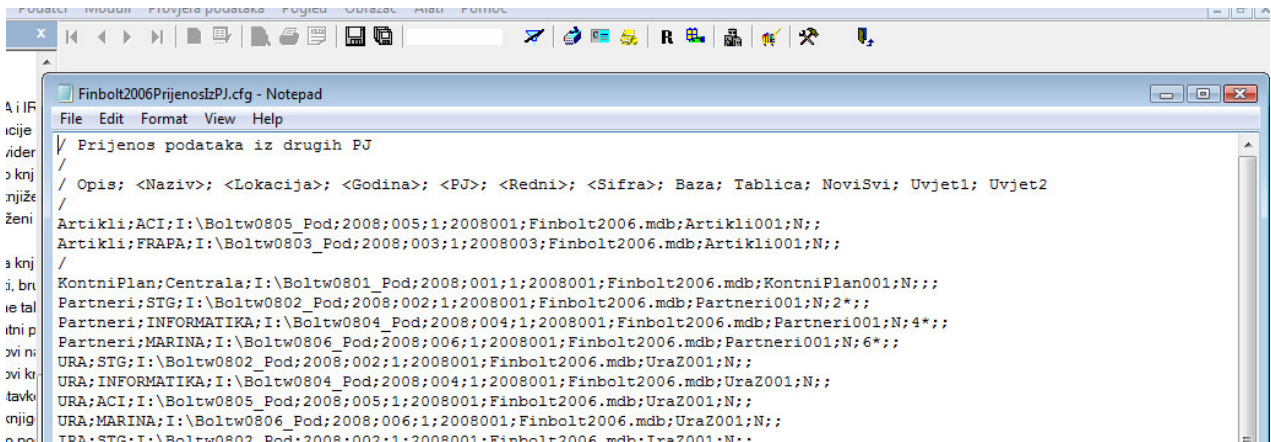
Podatci Modul Provjera podataka Pogled Obrazac Alati Pomoć

Finbolt2006PrijenosIzPJ.cfg - Notepad

File Edit Format View Help

/ Prijenos podataka iz drugih PJ
/
/ Opis; <Naziv>; <Lokacija>; <Godina>; <PJ>; <Redni>; <Sifra>; Baza; Tablica; NoviSvi; Uvjet1; Uvjet2
/
Artikli;ACI;I:\Boltw0805_Pod;2008;005;1;2008001;Finbolt2006.mdb;Artikli001;N;;
Artikli;FRAPA;I:\Boltw0803_Pod;2008;003;1;2008003;Finbolt2006.mdb;Artikli001;N;;
/
KontniPlan;Centrala;I:\Boltw0801_Pod;2008;001;1;2008001;Finbolt2006.mdb;KontniPlan001;N;;;
Partneri;STG;I:\Boltw0802_Pod;2008;002;1;2008001;Finbolt2006.mdb;Partneri001;N;2*;;
Partneri;INFORMATIKA;I:\Boltw0804_Pod;2008;004;1;2008001;Finbolt2006.mdb;Partneri001;N;4*;;
Partneri;MARINA;I:\Boltw0806_Pod;2008;006;1;2008001;Finbolt2006.mdb;Partneri001;N;6*;;
URA;STG;I:\Boltw0802_Pod;2008;002;1;2008001;Finbolt2006.mdb;UraZ001;N;;
URA;INFORMATIKA;I:\Boltw0804_Pod;2008;004;1;2008001;Finbolt2006.mdb;UraZ001;N;;
URA;ACI;I:\Boltw0805_Pod;2008;005;1;2008001;Finbolt2006.mdb;UraZ001;N;;
URA;MARINA;I:\Boltw0806_Pod;2008;006;1;2008001;Finbolt2006.mdb;UraZ001;N;;
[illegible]

A i IF
acije
vider
o knj
knjiže
ženi
a knj
i, bru
e tal
tni p
ovi na
ovi kr
tavk
knjig
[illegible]